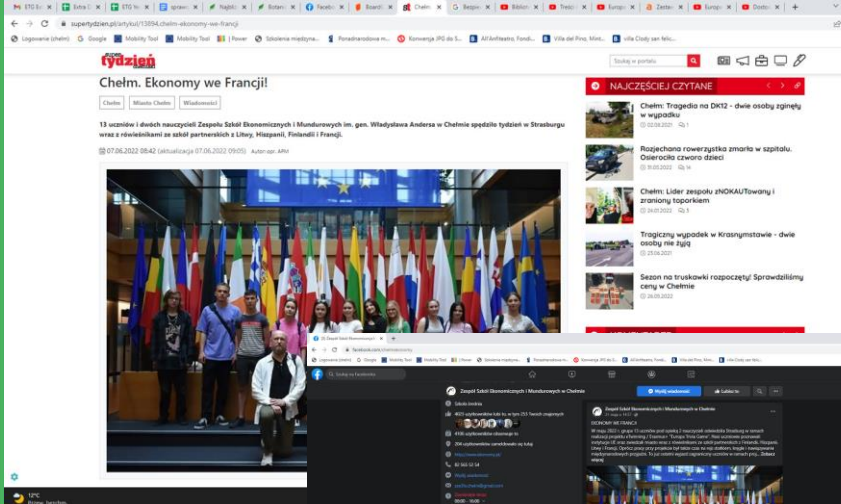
supertydzien.pl/artykul/15894,chelm-ekonomy-we-francji

Logowanie (chełm) Google Mobility Tool | Power Szkolenia międzyna... Poradnikowa m... Konwencja JPG do S... All Amfiteatro, Fondi... Villa del Pino, Mini... villa Clody san felice...

tydzień

Szukaj w portalu

Chełm. Ekonomy we Francji!

Chełm Miasto Chełm Wiadomości

13 uczniów i dwóch nauczycieli Zespołu Szkół Ekonomicznych i Mundurowych im. gen. Władysława Andersa w Chełmie spędziło tydzień w Strasburgu wraz z rówieśnikami ze szkół partnerskich z Litwy, Hiszpanii, Finlandii i Francji.

07.06.2022 08:42 (aktualizacja 07.06.2022 09:05) Autor opr. APM

NAJCZĘŚCIEJ CZYTANE

Chełm: Tragedia na DK12 - dwie osoby zginęły w wypadku
02.08.2021 1

Rozpędzona rowerzystka zmarła w szpitalu. Osierociła czworo dzieci
31.05.2022 14

Chełm: Lider zespołu zNOKAUTowany i zraniony toporkiem
24.01.2022 5

Tragiczny wypadek w Krasnymstawie - dwie osoby nie żyją
23.06.2021

Sezon na truskawki rozpoczęty! Sprawdziliśmy ceny w Chełmie
26.05.2022

Szukaj na Facebooku

Zespół Szkół Ekonomicznych i Mundurowych w Chełmie

Wyślij wiadomość Lubisz to

Szkoła średnia

4023 użytkowników lubi to, w tym 253 Twoich znajomych

4108 użytkowników obserwuje to

204 użytkowników zameldowało się tutaj

Zespół Szkół Ekonomicznych i Mundurowych w Chełmie

EKONOMY WE FRANCJI

W maju 2022 r. grupa 13 uczniów pod opieką 2 nauczycieli odwiedziła Strasburg w ramach realizacji projektu w Erasmus + "Europe Time Game". ... Zobacz więcej

12°C